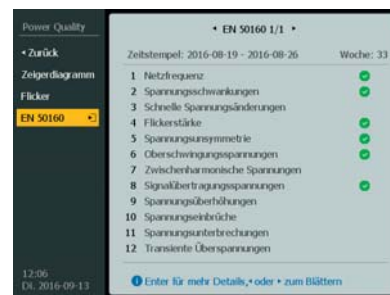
Power Quality
• Zurück
Zeigerdiagramm
Flicker
EN 50160

12:06
Di. 2016-09-13

• EN 50160 1/1 •

Zeitstempel: 2016-08-19 - 2016-08-26
Woche: 33

1 Netzfrequenz
2 Spannungsschwankungen
3 Schnelle Spannungsänderungen
4 Flickerstärke
5 Spannungsunsymmetrie
6 Oberschwingungsspannungen
7 Zwischenharmonische Spannungen
8 Signalübertragungsspannungen
9 Spannungsüberhöhungen
10 Spannungseinbrüche
11 Spannungsunterbrechungen
12 Transiente Überspannungen

Enter für mehr Details, • oder • zum Blättern